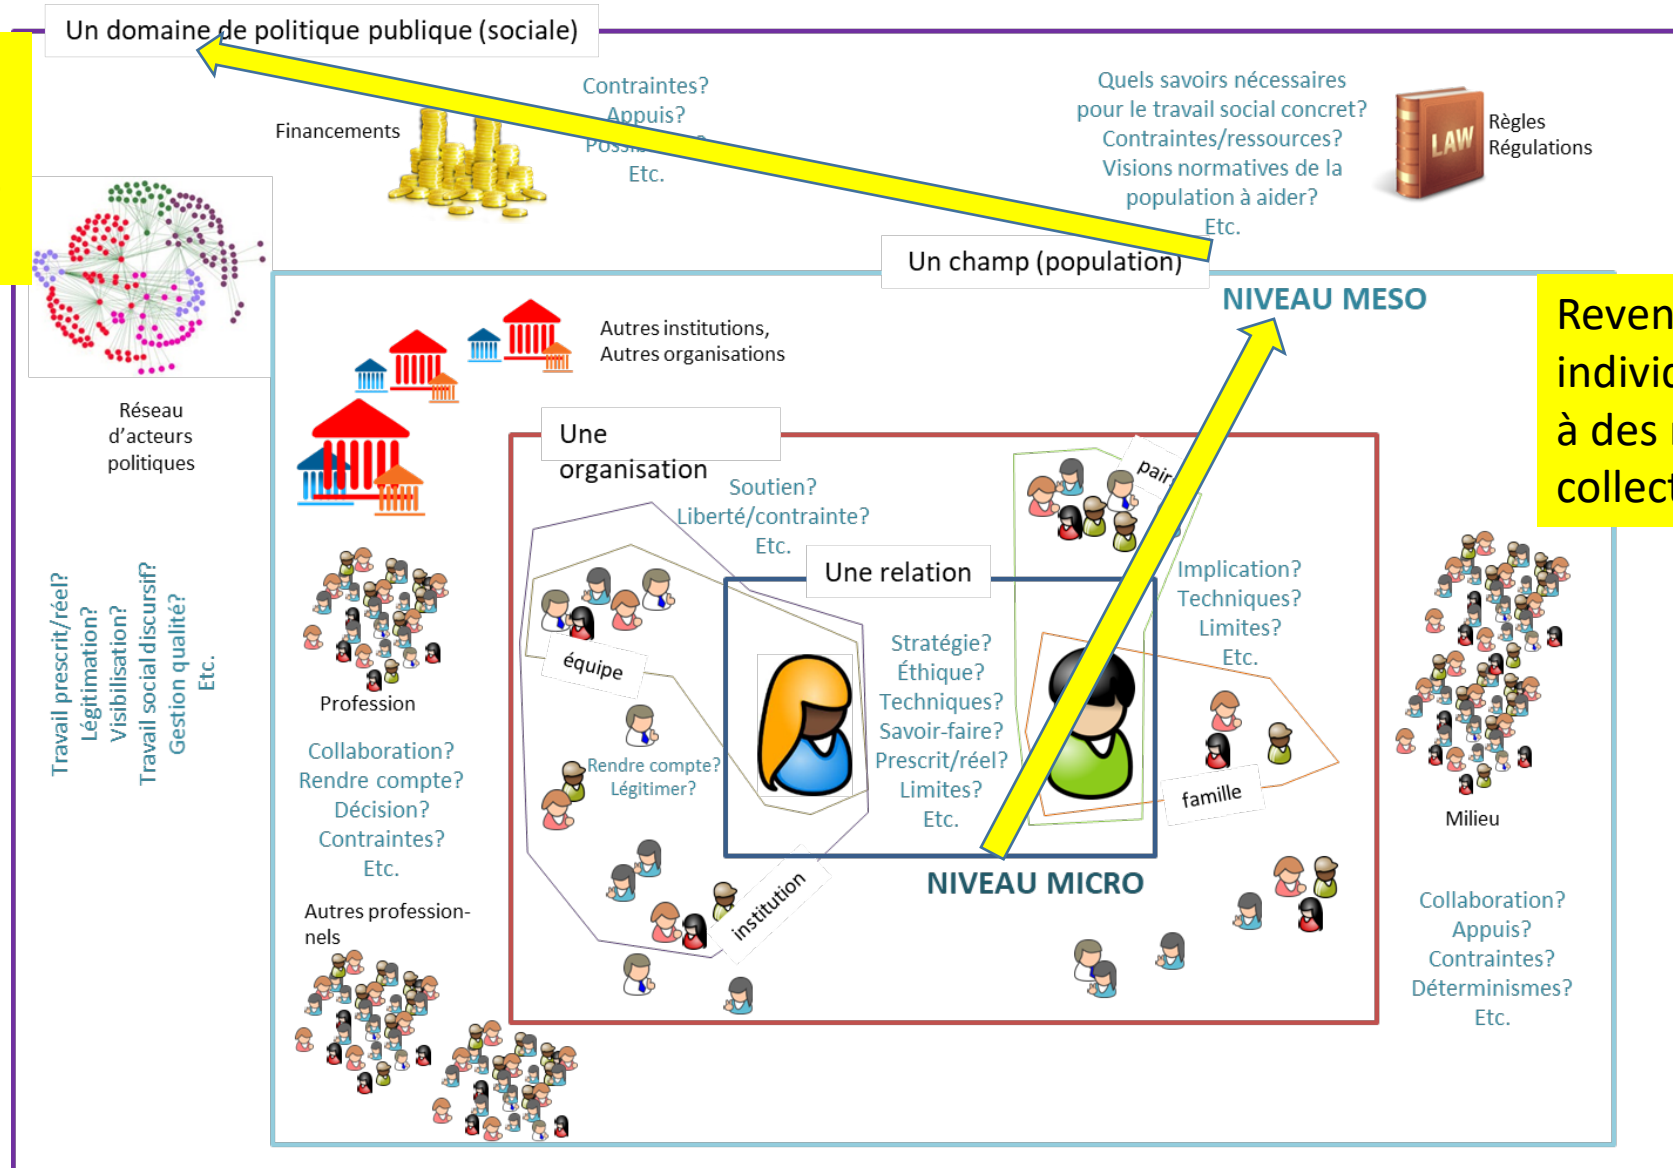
Un domaine de politique publique (sociale)

Contraintes?
Appuis?
Poss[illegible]
Etc.

Financements

Quels savoirs nécessaires pour le travail social concret?
Contraintes/ressources?
Visions normatives de la population à aider?
Etc.

LAW

Règles
Régulations

Réseau d'acteurs politiques

Un champ (population)

NIVEAU MESO

Reven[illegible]
indivi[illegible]
à des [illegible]
collect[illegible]

Autres institutions,
Autres organisations

Une organisation

Soutien?
Liberté/contrainte?
Etc.

pair

Travail prescrit/réel?
Légitimation?
Visibilisation?
Travail social discursif?
Gestion qualité?
Etc.

Profession

Collaboration?
Rendre compte?
Décision?
Contraintes?
Etc.

équipe

Une relation

Stratégie?
Éthique?
Techniques?
Savoir-faire?
Prescrit/réel?
Limites?
Etc.

Implication?
Techniques?
Limites?
Etc.

Rendre compte?
Légitimer?

famille

Milieu

institution

NIVEAU MICRO

Autres professionnels

Collaboration?
Appuis?
Contraintes?
Déterminismes?
Etc.